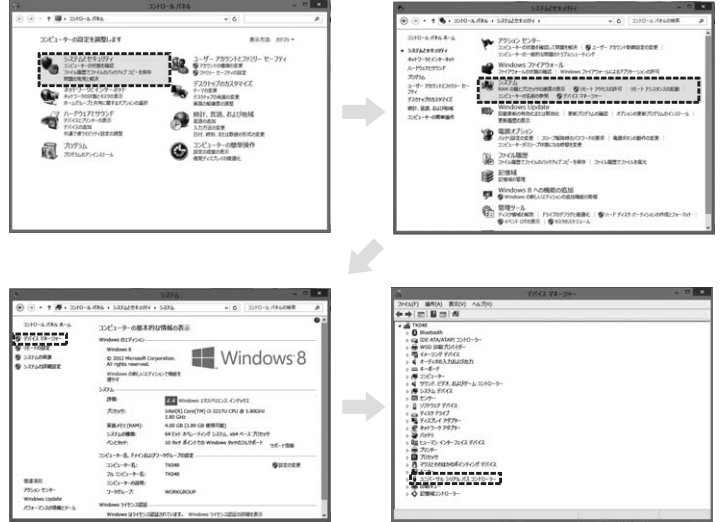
コントロール パネル

コンピューターの設定を調整します

表示方法: カテゴリ

システムとセキュリティ
コンピューターの状態を確認
ファイル履歴でファイルのバックアップ コピーを保存
問題の発見と解決

ネットワークとインターネット
ネットワークの状態とタスクの表示
ホームグループと共有に関するオプションの選択

ハードウェアとサウンド
デバイスとプリンターの表示
デバイスの追加

プログラム
プログラムのアンインストール

ユーザー アカウントとファミリー セーフティ
アカウントの種類の変更
ファミリー セーフティの設定

デスクトップのカスタマイズ
テーマの変更
デスクトップの背景の変更
画面の解像度の調整

時計、言語、および地域
言語の追加
入力方式の変更
日付、時刻、または数値の形式の変更

コンピューターの簡単操作
設定の提案の表示
視覚ディスプレイの最適化

システムとセキュリティ

コントロール パネル ホーム
システムとセキュリティ
ネットワークとインターネット
ハードウェアとサウンド
プログラム
ユーザー アカウントとファミリー セーフティ
デスクトップのカスタマイズ
時計、言語、および地域
コンピューターの簡単操作

アクション センター
Windows ファイアウォール
システム
RAM の量とプロセッサの速度の表示 | リモート アクセスの許可 | リモート アシスタンスの起動
コンピューターの名前の参照 | デバイス マネージャー
Windows Update
電源オプション
ファイル履歴
記憶域
Windows 8 への機能の追加
管理ツール

システム

コントロール パネル ホーム
デバイス マネージャー
リモートの設定
システムの保護
システムの詳細設定

コンピューターの基本的な情報の表示
Windows のエディション
Windows 8
© 2012 Microsoft Corporation. All rights reserved.
Windows の新しいエディションで機能を追加
Windows 8
システム
評価: 4.4 Windows エクスペリエンス インデックス
プロセッサ: Intel(R) Core(TM) i5-3217U CPU @ 1.80GHz 1.80 GHz
実装メモリ (RAM): 4.00 GB (3.89 GB 使用可能)
システムの種類: 64 ビット オペレーティング システム、x64 ベース プロセッサ
ペンとタッチ: 10 タッチ ポイントでのペンおよびタッチのサポート
サポート情報
コンピューター名、ドメインおよびワークグループの設定
コンピューター名: TX048
設定の変更
フル コンピューター名: TX048
コンピューターの説明:
ワークグループ: WORKGROUP
Windows ライセンス認証
Windows はライセンス認証されています。

関連項目
アクション センター
Windows Update

デバイス マネージャー
ファイル(F) 操作(A) 表示(V) ヘルプ(H)
TX048
Bluetooth
IDE ATA/ATAPI コントローラー
WSD 印刷プロバイダー
イメージング デバイス
オーディオの入力および出力
キーボード
コンピューター
サウンド、ビデオ、およびゲーム コントローラー
システム デバイス
センサー
ソフトウェア デバイス
ディスク ドライブ
ディスプレイ アダプター
ネットワーク アダプター
バッテリ
ヒューマン インターフェイス デバイス
プリンター
プロセッサ
マウスとそのほかのポインティング デバイス
ユニバーサル シリアル バス コントローラー
記憶域コントローラー